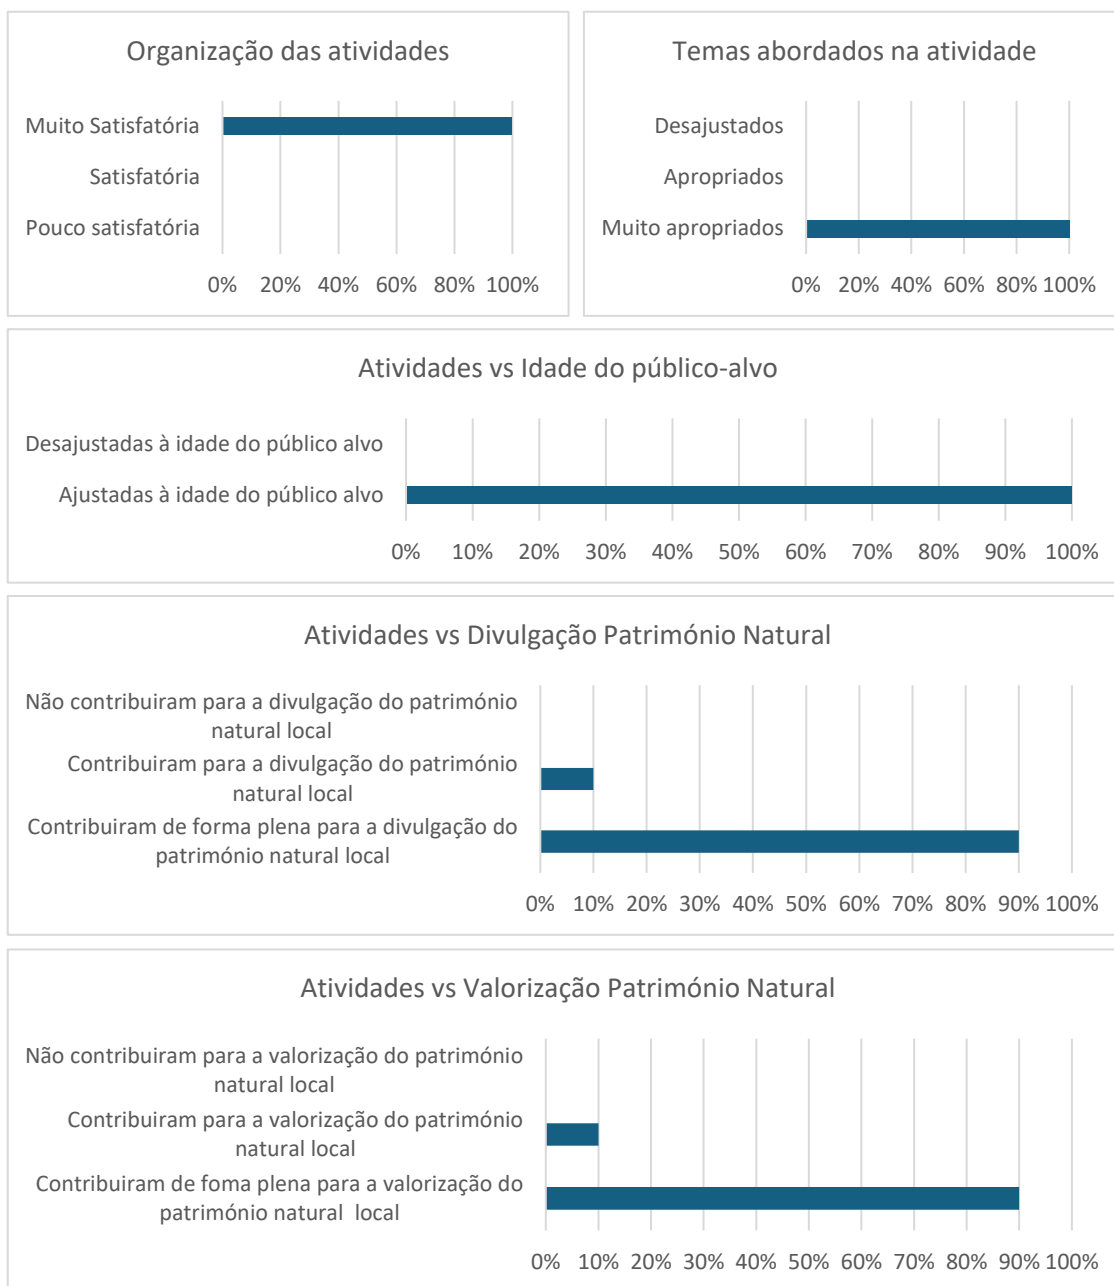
Organização das atividades

Muito Satisfatória
Satisfatória
Pouco satisfatória

0% 20% 40% 60% 80% 100%

Temas abordados na atividade

Desajustados
Apropriados
Muito apropriados

0% 20% 40% 60% 80% 100%

Atividades vs Idade do público-alvo

Desajustadas à idade do público alvo
Ajustadas à idade do público alvo

0% 10% 20% 30% 40% 50% 60% 70% 80% 90% 100%

Atividades vs Divulgação Património Natural

Não contribuiram para a divulgação do património natural local
Contribuiram para a divulgação do património natural local
Contribuiram de forma plena para a divulgação do património natural local

0% 10% 20% 30% 40% 50% 60% 70% 80% 90% 100%

Atividades vs Valorização Património Natural

Não contribuiram para a valorização do património natural local
Contribuiram para a valorização do património natural local
Contribuiram de foma plena para a valorização do património natural local

0% 10% 20% 30% 40% 50% 60% 70% 80% 90% 100%